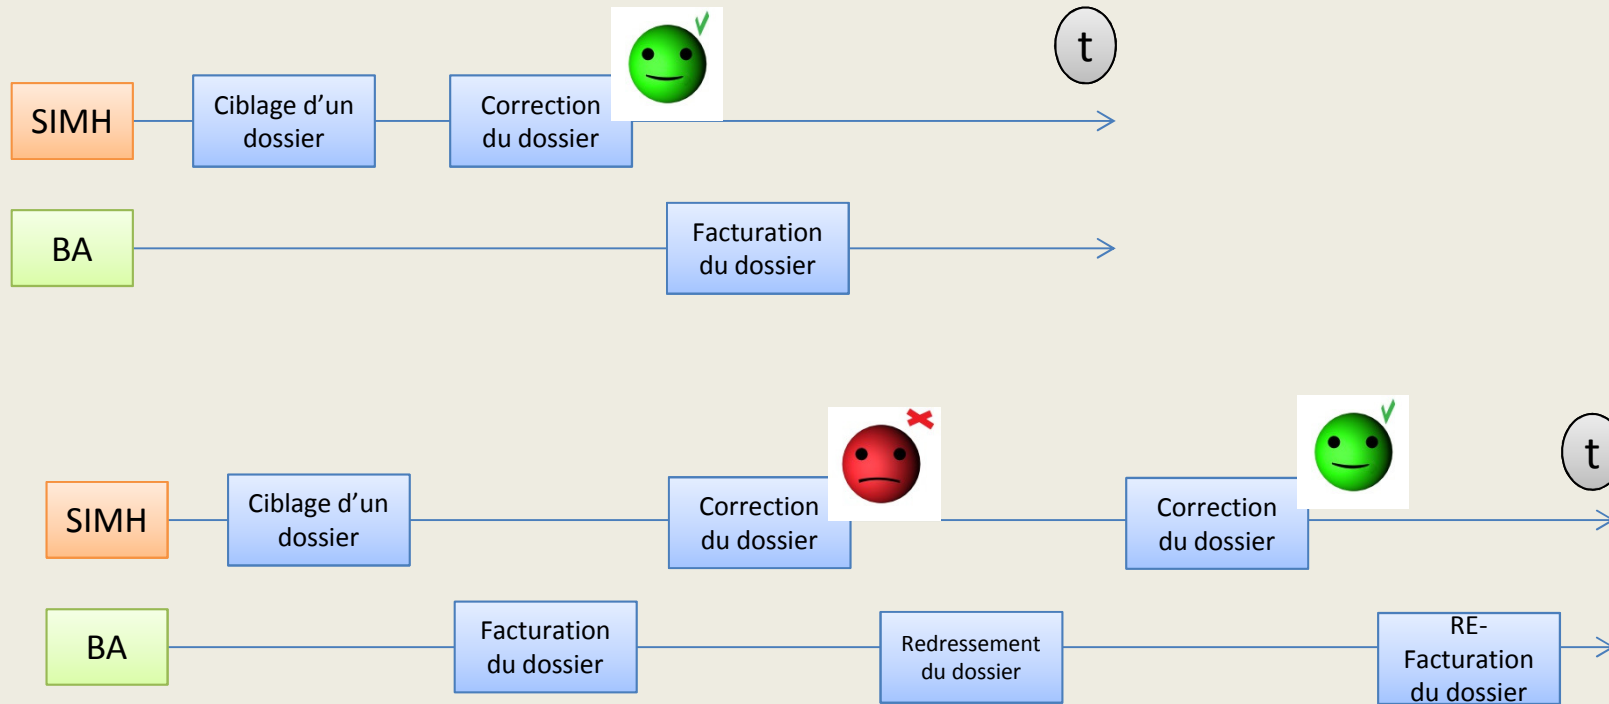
t

SIMH

Ciblage d'un dossier

Correction du dossier

BA

Facturation du dossier

t

SIMH

Ciblage d'un dossier

Correction du dossier

Correction du dossier

BA

Facturation du dossier

Redressement du dossier

RE-Facturation du dossier